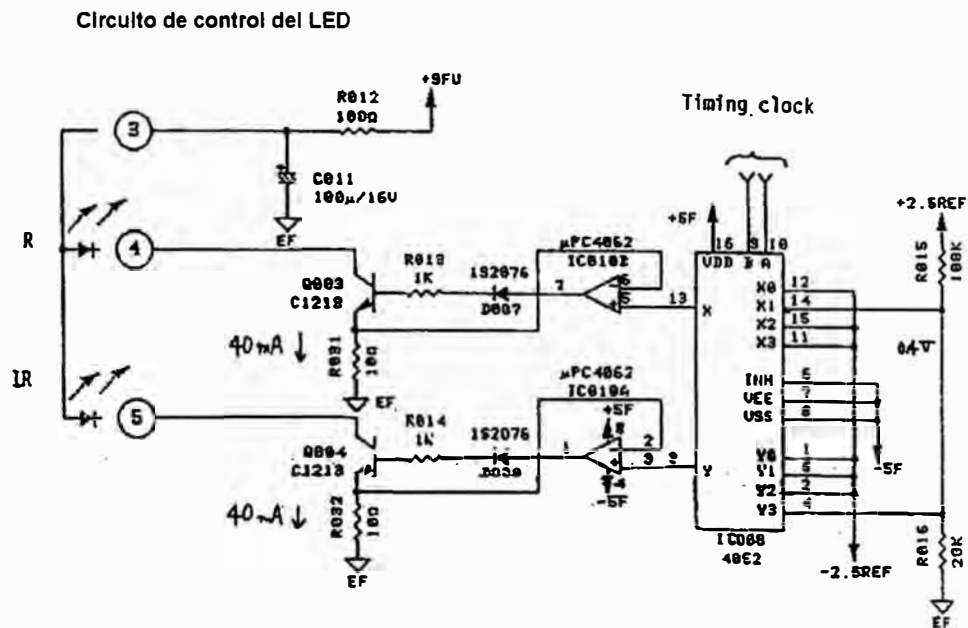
Circuito de control del LED

3
R012
100Ω
+9FU
C011
100μ/16V
EF
Timing clock
+5F
+2.5REF
R
4
R013
1K
1S2076
μPC4062
IC0102
16 9 10
VDD B A
R015
100K
Q003
C1218
D007
7
6
5
13
X
X0 12
X1 14
X2 15
X3 11
40mA ↓
R031
10Ω
0.4V
IR
EF
μPC4062
IC0104
INH 5
VEE 7
VSS 8
5
R014
1K
1S2076
+5F
Q004
C1218
D030
1
2
3 9
Y
Y0 1
Y1 5
Y2 2
Y3 4
-5F
-5F
40mA ↓
R032
10Ω
IC008
4052
R016
20K
EF
-2.5REF
EF